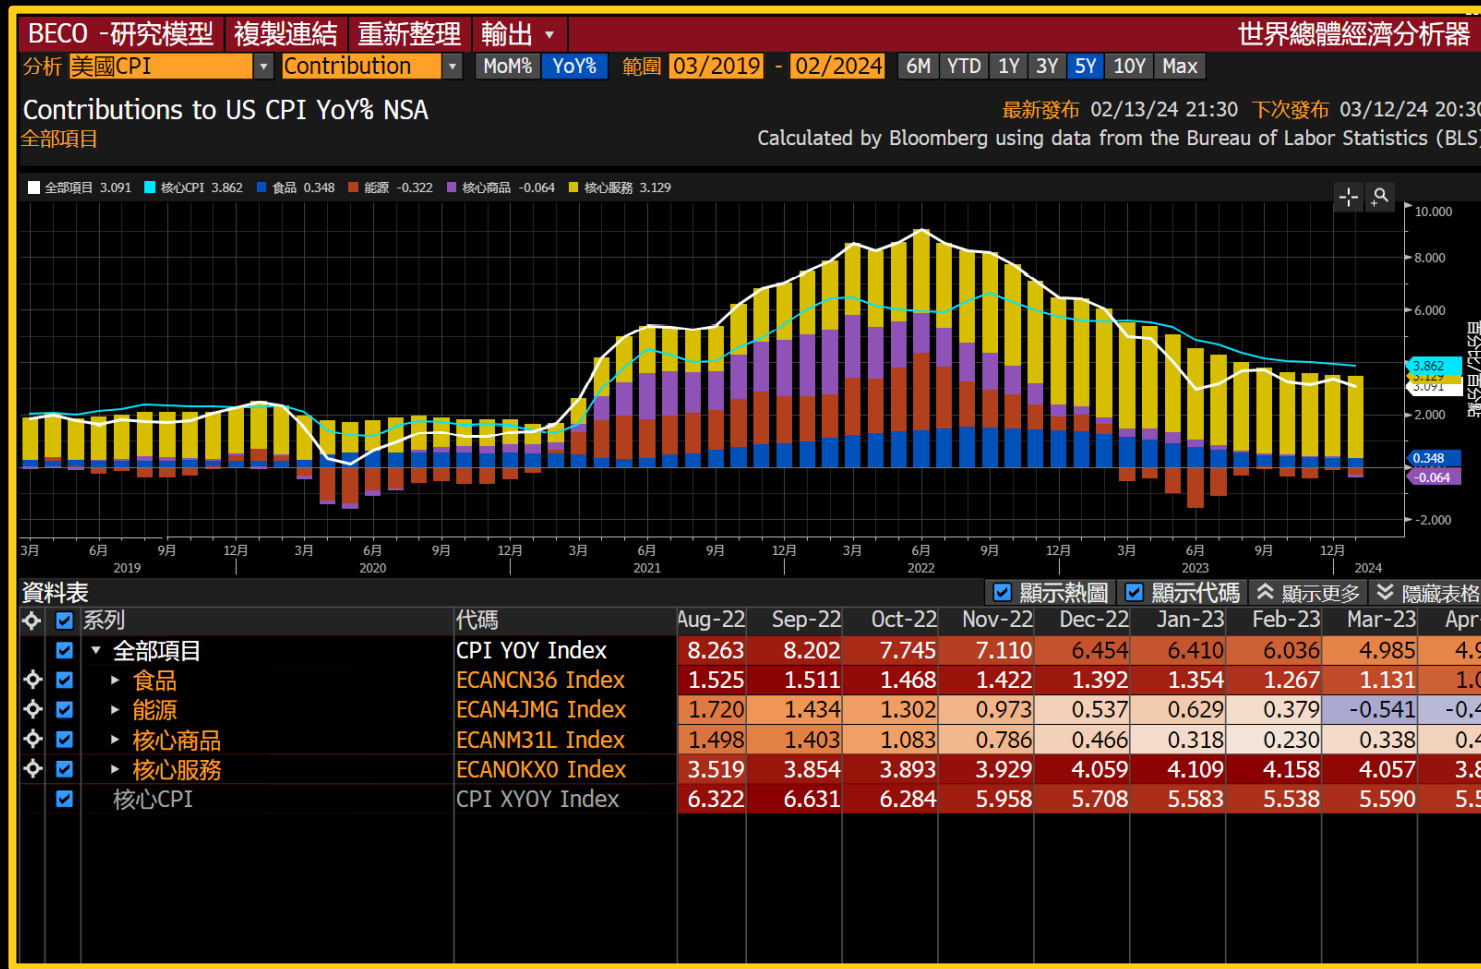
BECO -研究模型 複製連結 重新整理 輸出 ▾ 世界總體經濟分析器

分析 美國CPI ▾ Contribution ▾ MoM% YoY% 範圍 03/2019 - 02/2024 6M YTD 1Y 3Y 5Y 10Y Max

Contributions to US CPI YoY% NSA
全部項目

最新發布 02/13/24 21:30 下次發布 03/12/24 20:3
Calculated by Bloomberg using data from the Bureau of Labor Statistics (BLS

全部項目 3.091 核心CPI 3.862 食品 0.348 能源 -0.322 核心商品 -0.064 核心服務 3.129

10.000
8.000
6.000
3.862
3.127
3.091
2.000
0.348
-0.064
-2.000

3月 6月 9月 12月 3月 6月 9月 12月 3月 6月 9月 12月 3月 6月 9月 12月 3月 6月 9月 12月
2019 2020 2021 2022 2023 2024

資料表 顯示熱圖 顯示代碼 顯示更多 隱藏表格

| 系列 | 代碼 | Aug-22 | Sep-22 | Oct-22 | Nov-22 | Dec-22 | Jan-23 | Feb-23 | Mar-23 | Apr |
|---|---|---|---|---|---|---|---|---|---|---|
| 全部項目 | CPI YOY Index | 8.263 | 8.202 | 7.745 | 7.110 | 6.454 | 6.410 | 6.036 | 4.985 | 4.9 |
| 食品 | ECANCN36 Index | 1.525 | 1.511 | 1.468 | 1.422 | 1.392 | 1.354 | 1.267 | 1.131 | 1.0 |
| 能源 | ECAN4JMG Index | 1.720 | 1.434 | 1.302 | 0.973 | 0.537 | 0.629 | 0.379 | -0.541 | -0.4 |
| 核心商品 | ECANM31L Index | 1.498 | 1.403 | 1.083 | 0.786 | 0.466 | 0.318 | 0.230 | 0.338 | 0.4 |
| 核心服務 | ECANOKX0 Index | 3.519 | 3.854 | 3.893 | 3.929 | 4.059 | 4.109 | 4.158 | 4.057 | 3.8 |
| 核心CPI | CPI XYOY Index | 6.322 | 6.631 | 6.284 | 5.958 | 5.708 | 5.583 | 5.538 | 5.590 | 5.5 |